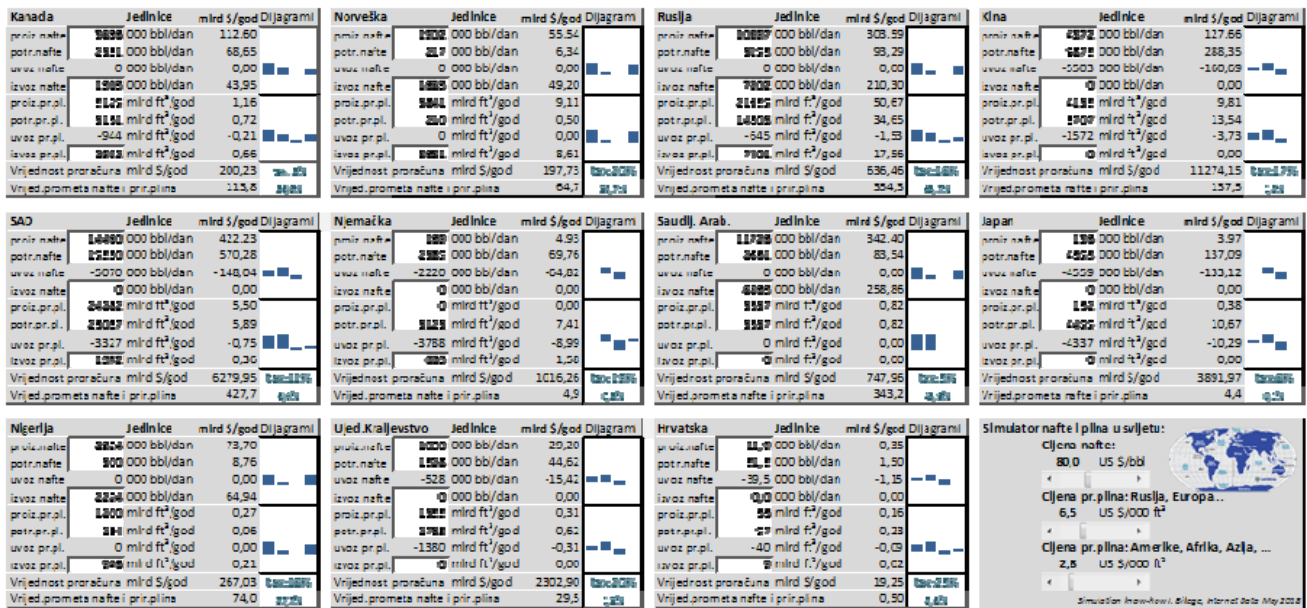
| Kanada | Jedinice | mlrd $/god | Dijagrami |
|---|---|---|---|
| proiz.nafte | 3838 000 bbl/dan | 112,60 | |
| potr.nafte | 2311 000 bbl/dan | 68,65 | |
| uvoz nafte | 0 000 bbl/dan | 0,00 | |
| izvoz nafte | 1505 000 bbl/dan | 43,95 | |
| proiz.pr.pl. | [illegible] mlrd ft³/god | 1,16 | |
| potr.pr.pl. | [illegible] mlrd ft³/god | 0,72 | |
| uvoz pr.pl. | -944 mlrd ft³/god | -0,21 | |
| izvoz pr.pl. | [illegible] mlrd ft³/god | 0,66 | |
| Vrijednost proračuna | mlrd $/god | 200,23 | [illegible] |
| Vrijed.prometa nafte i prir.plina | | 115,8 | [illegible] |

| Norveška | Jedinice | mlrd $/god | Dijagrami |
|---|---|---|---|
| proiz.nafte | 1902 000 bb/dan | 55,54 | |
| potr.nafte | 217 000 bb/dan | 6,34 | |
| uvoz nafte | 0 000 bb/dan | 0,00 | |
| izvoz nafte | 1685 000 bb/dan | 49,20 | |
| proiz.pr.pl. | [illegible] mlrd ft³/god | 9,11 | |
| potr.pr.pl. | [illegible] mlrd ft³/god | 0,50 | |
| uvoz pr.pl. | 0 mlrd ft³/god | 0,00 | |
| izvoz pr.pl. | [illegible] mlrd ft³/god | 8,61 | |
| Vrijednost proračuna | mlrd $/god | 197,73 | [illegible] |
| Vrijed.prometa nafte i prir.plina | | 64,7 | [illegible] |

| Rusija | Jedinice | mlrd $/god | Dijagrami |
|---|---|---|---|
| proiz.nafte | 10397 000 bbl/dan | 303,59 | |
| potr.nafte | 3195 000 bbl/dan | 93,29 | |
| uvoz nafte | 0 000 bbl/dan | 0,00 | |
| izvoz nafte | 7202 000 bbl/dan | 210,30 | |
| proiz.pr.pl. | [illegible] mlrd ft³/god | 50,67 | |
| potr.pr.pl. | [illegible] mlrd ft³/god | 34,65 | |
| uvoz pr.pl. | -645 mlrd ft³/god | -1,53 | |
| izvoz pr.pl. | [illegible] mlrd ft³/god | 17,56 | |
| Vrijednost proračuna | mlrd $/god | 536,46 | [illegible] |
| Vrijed.prometa nafte i prir.plina | | 354,5 | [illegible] |

| Kina | Jedinice | mlrd $/god | Dijagrami |
|---|---|---|---|
| proiz.nafte | 4372 000 bbl/dan | 127,66 | |
| potr.nafte | 9875 000 bbl/dan | 288,35 | |
| uvoz nafte | -5503 000 bbl/dan | -160,69 | |
| izvoz nafte | 0 000 bbl/dan | 0,00 | |
| proiz.pr.pl. | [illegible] mlrd ft³/god | 9,81 | |
| potr.pr.pl. | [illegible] mlrd ft³/god | 13,54 | |
| uvoz pr.pl. | -1572 mlrd ft³/god | -3,73 | |
| izvoz pr.pl. | 0 mlrd ft³/god | 0,00 | |
| Vrijednost proračuna | mlrd $/god | 11274,15 | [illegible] |
| Vrijed.prometa nafte i prir.plina | | 157,5 | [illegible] |

| SAD | Jedinice | mlrd $/god | Dijagrami |
|---|---|---|---|
| proiz.nafte | 14460 000 bbl/dan | 422,23 | |
| potr.nafte | 19530 000 bbl/dan | 570,28 | |
| uvoz nafte | -5070 000 bbl/dan | -148,04 | |
| izvoz nafte | 0 000 bbl/dan | 0,00 | |
| proiz.pr.pl. | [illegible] mlrd ft³/god | 5,50 | |
| potr.pr.pl. | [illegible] mlrd ft³/god | 5,89 | |
| uvoz pr.pl. | -3317 mlrd ft³/god | -0,75 | |
| izvoz pr.pl. | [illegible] mlrd ft³/god | 0,30 | |
| Vrijednost proračuna | mlrd $/god | 6279,95 | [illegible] |
| Vrijed.prometa nafte i prir.plina | | 427,7 | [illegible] |

| Njemačka | Jedinice | mlrd $/god | Dijagrami |
|---|---|---|---|
| proiz.nafte | 169 000 bb/dan | 4,93 | |
| potr.nafte | 2389 000 bb/dan | 69,76 | |
| uvoz nafte | -2220 000 bb/dan | -64,82 | |
| izvoz nafte | 0 000 bb/dan | 0,00 | |
| proiz.pr.pl. | 0 mlrd ft³/god | 0,00 | |
| potr.pr.pl. | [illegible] mlrd ft³/god | 7,41 | |
| uvoz pr.pl. | -3788 mlrd ft³/god | -8,99 | |
| izvoz pr.pl. | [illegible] mlrd ft³/god | 1,50 | |
| Vrijednost proračuna | mlrd $/god | 1016,26 | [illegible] |
| Vrijed.prometa nafte i prir.plina | | 4,9 | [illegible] |

| Saudij. Arab. | Jedinice | mlrd $/god | Dijagrami |
|---|---|---|---|
| proiz.nafte | 11728 000 bbl/dan | 342,40 | |
| potr.nafte | 2861 000 bbl/dan | 83,54 | |
| uvoz nafte | 0 000 bbl/dan | 0,00 | |
| izvoz nafte | 8866 000 bbl/dan | 258,86 | |
| proiz.pr.pl. | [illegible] mlrd ft³/god | 0,82 | |
| potr.pr.pl. | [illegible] mlrd ft³/god | 0,82 | |
| uvoz pr.pl. | 0 mlrd ft³/god | 0,00 | |
| izvoz pr.pl. | 0 mlrd ft³/god | 0,00 | |
| Vrijednost proračuna | mlrd $/god | 747,95 | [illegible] |
| Vrijed.prometa nafte i prir.plina | | 343,2 | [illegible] |

| Japan | Jedinice | mlrd $/god | Dijagrami |
|---|---|---|---|
| proiz.nafte | 136 000 bbl/dan | 3,97 | |
| potr.nafte | 4695 000 bbl/dan | 137,09 | |
| uvoz nafte | -4559 000 bbl/dan | -133,12 | |
| izvoz nafte | 0 000 bbl/dan | 0,00 | |
| proiz.pr.pl. | 152 mlrd ft³/god | 0,38 | |
| potr.pr.pl. | 4489 mlrd ft³/god | 10,67 | |
| uvoz pr.pl. | -4337 mlrd ft³/god | -10,29 | |
| izvoz pr.pl. | 0 mlrd ft³/god | 0,00 | |
| Vrijednost proračuna | mlrd $/god | 3891,97 | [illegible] |
| Vrijed.prometa nafte i prir.plina | | 4,4 | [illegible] |

| Nigerija | Jedinice | mlrd $/god | Dijagrami |
|---|---|---|---|
| proiz.nafte | 2524 000 bbl/dan | 73,70 | |
| potr.nafte | 300 000 bbl/dan | 8,76 | |
| uvoz nafte | 0 000 bbl/dan | 0,00 | |
| izvoz nafte | 2224 000 bbl/dan | 64,94 | |
| proiz.pr.pl. | 1200 mlrd ft³/god | 0,27 | |
| potr.pr.pl. | 3?1 mlrd ft³/god | 0,06 | |
| uvoz pr.pl. | 0 mlrd ft³/god | 0,00 | |
| izvoz pr.pl. | 9?? mlrd ft³/god | 0,21 | |
| Vrijednost proračuna | mlrd $/god | 267,03 | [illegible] |
| Vrijed.prometa nafte i prir.plina | | 74,0 | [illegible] |

| Ujed.Kraljevstvo | Jedinice | mlrd $/god | Dijagrami |
|---|---|---|---|
| proiz.nafte | 1000 000 bbl/dan | 29,20 | |
| potr.nafte | 1528 000 bbl/dan | 44,62 | |
| uvoz nafte | -528 000 bbl/dan | -15,42 | |
| izvoz nafte | 0 000 bbl/dan | 0,00 | |
| proiz.pr.pl. | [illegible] mlrd ft³/god | 0,31 | |
| potr.pr.pl. | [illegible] mlrd ft³/god | 0,62 | |
| uvoz pr.pl. | -1380 mlrd ft³/god | -0,31 | |
| izvoz pr.pl. | 0 mlrd ft³/god | 0,00 | |
| Vrijednost proračuna | mlrd $/god | 2302,90 | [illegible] |
| Vrijed.prometa nafte i prir.plina | | 29,5 | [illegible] |

| Hrvatska | Jedinice | mlrd $/god | Dijagrami |
|---|---|---|---|
| proiz.nafte | 11,9 000 bbl/dan | 0,35 | |
| potr.nafte | 51,5 000 bbl/dan | 1,50 | |
| uvoz nafte | -39,5 000 bbl/dan | -1,15 | |
| izvoz nafte | 0,0 000 bbl/dan | 0,00 | |
| proiz.pr.pl. | 55 mlrd ft³/god | 0,16 | |
| potr.pr.pl. | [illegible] mlrd ft³/god | 0,23 | |
| uvoz pr.pl. | -40 mlrd ft³/god | -0,09 | |
| izvoz pr.pl. | 9 mlrd ft³/god | 0,02 | |
| Vrijednost proračuna | mlrd $/god | 19,25 | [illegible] |
| Vrijed.prometa nafte i prir.plina | | 0,50 | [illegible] |

Simulator nafte i plina u svijetu:
Cijena nafte:
80,0 US $/bbl
Cijena pr.plina: Rusija, Europa...
6,5 US $/000 ft³
Cijena pr.plina: Amerike, Afrika, Azija, ...
2,5 US $/000 ft³
Simulation know-how I. Biliga, Internet data May 2018